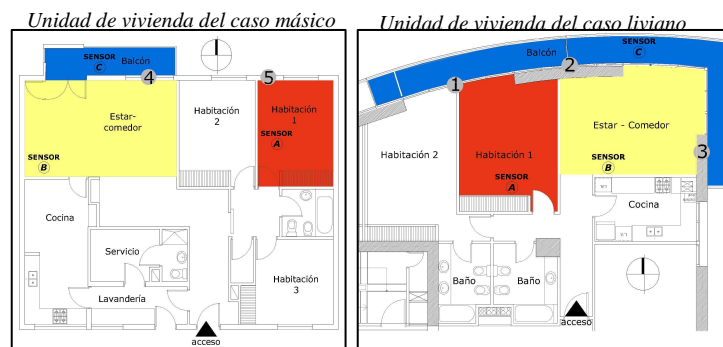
Unidad de vivienda del caso másico

SENSOR C
Balcón
4
5
Estar-comedor
Habitación 2
Habitación 1
SENSOR A
SENSOR B
Cocina
Servicio
Lavandería
Habitación 3
acceso

Unidad de vivienda del caso liviano

Balcón
SENSOR C
1
2
3
Habitación 2
Habitación 1
SENSOR A
Estar - Comedor
SENSOR B
Cocina
Baño
Baño
acceso